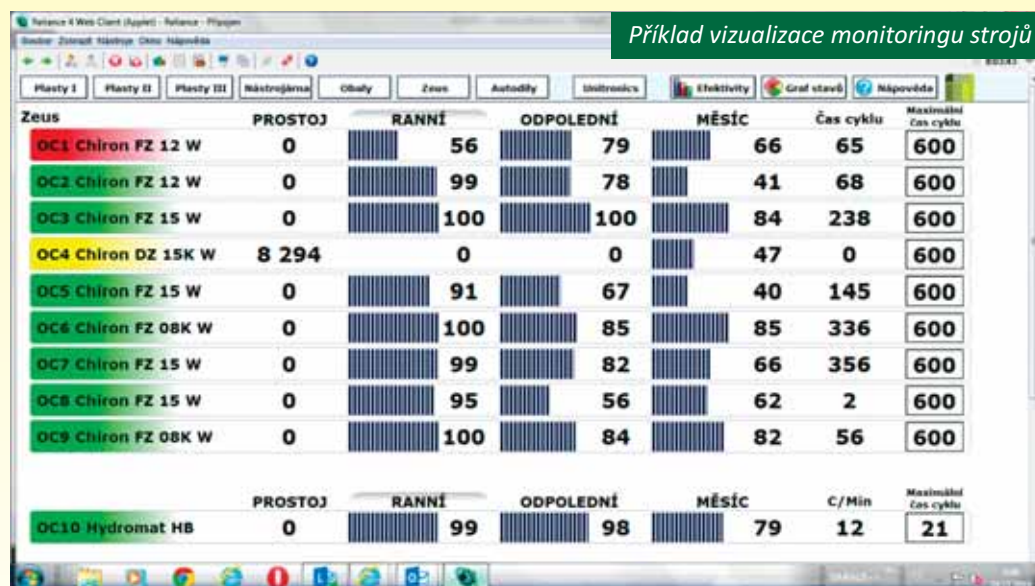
Reliance 4 Web Client (Applet) - Reliance - Připojen

Soubor Zobrazit Nástroje Okno Nápověda

Příklad vizualizace monitoringu strojů

Plasty I | Plasty II | Plasty III | Nástrojárna | Obaly | Zeus | Autodíly | Unitronics | Efektivity | Graf stavů | Nápověda

| Zeus | PROSTOJ | RANNÍ | ODPOLEDNÍ | MĚSÍC | Čas cyklu | Maximální čas cyklu |
|---|---|---|---|---|---|---|
| OC1 Chiron FZ 12 W | 0 | 56 | 79 | 66 | 65 | 600 |
| OC2 Chiron FZ 12 W | 0 | 99 | 78 | 41 | 68 | 600 |
| OC3 Chiron FZ 15 W | 0 | 100 | 100 | 84 | 238 | 600 |
| OC4 Chiron DZ 15K W | 8 294 | 0 | 0 | 47 | 0 | 600 |
| OC5 Chiron FZ 15 W | 0 | 91 | 67 | 40 | 145 | 600 |
| OC6 Chiron FZ 08K W | 0 | 100 | 85 | 85 | 336 | 600 |
| OC7 Chiron FZ 15 W | 0 | 99 | 82 | 66 | 356 | 600 |
| OC8 Chiron FZ 15 W | 0 | 95 | 56 | 62 | 2 | 600 |
| OC9 Chiron FZ 08K W | 0 | 100 | 84 | 82 | 56 | 600 |

| | PROSTOJ | RANNÍ | ODPOLEDNÍ | MĚSÍC | C/Min | Maximální čas cyklu |
|---|---|---|---|---|---|---|
| OC10 Hydromat HB | 0 | 99 | 98 | 79 | 12 | 21 |